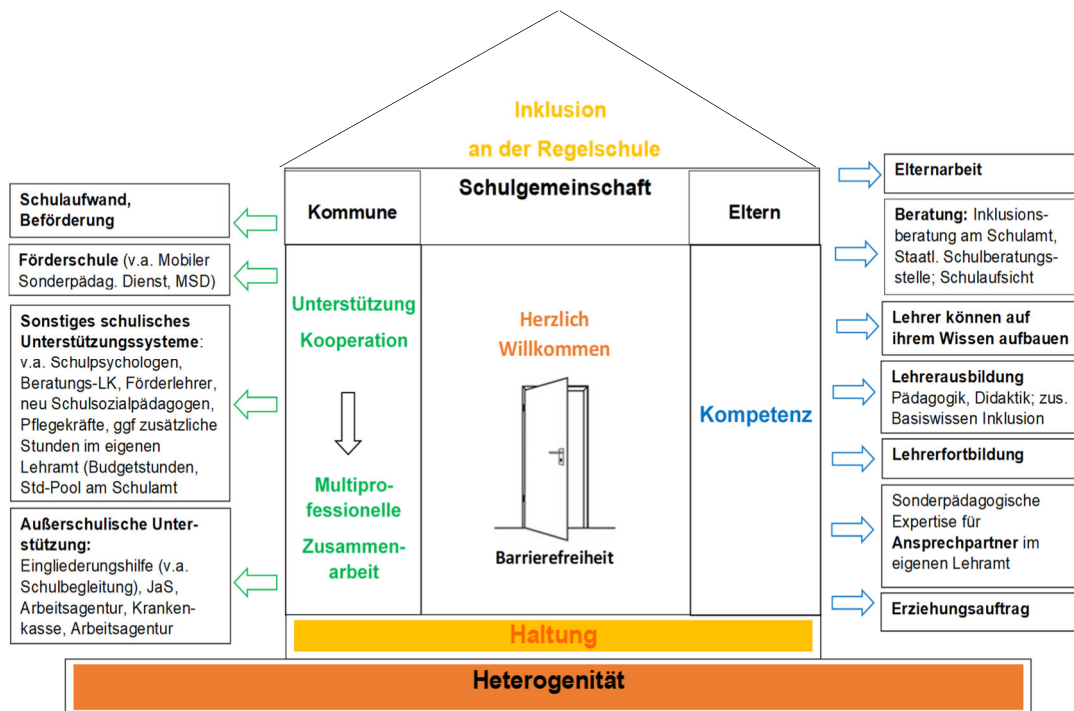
Inklusion
an der Regelschule

Schulgemeinschaft

Kommune

Eltern

Schulaufwand, Beförderung

Förderschule (v.a. Mobiler Sonderpädag. Dienst, MSD)

Sonstiges schulisches Unterstützungssysteme: v.a. Schulpsychologen, Beratungs-LK, Förderlehrer, neu Schulsozialpädagogen, Pflegekräfte, ggf zusätzliche Stunden im eigenen Lehramt (Budgetstunden, Std-Pool am Schulamt

Außerschulische Unterstützung: Eingliederungshilfe (v.a. Schulbegleitung), JaS, Arbeitsagentur, Krankenkasse, Arbeitsagentur

Unterstützung
Kooperation

Multiprofessionelle Zusammenarbeit

Herzlich Willkommen

Barrierefreiheit

Kompetenz

Elternarbeit

Beratung: Inklusionsberatung am Schulamt, Staatl. Schulberatungsstelle; Schulaufsicht

Lehrer können auf ihrem Wissen aufbauen

Lehrerausbildung
Pädagogik, Didaktik; zus. Basiswissen Inklusion

Lehrerfortbildung

Sonderpädagogische Expertise für Ansprechpartner im eigenen Lehramt

Erziehungsauftrag

Haltung

Heterogenität